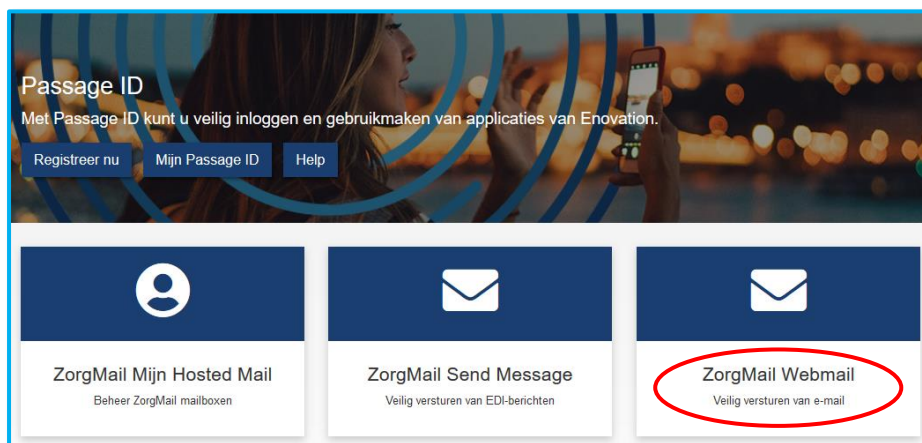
Passage ID
Met Passage ID kunt u veilig inloggen en gebruikmaken van applicaties van Enovation.

Registreer nu

Mijn Passage ID

Help

ZorgMail Mijn Hosted Mail
Beheer ZorgMail mailboxen

ZorgMail Send Message
Veilig versturen van EDI-berichten

ZorgMail Webmail
Veilig versturen van e-mail